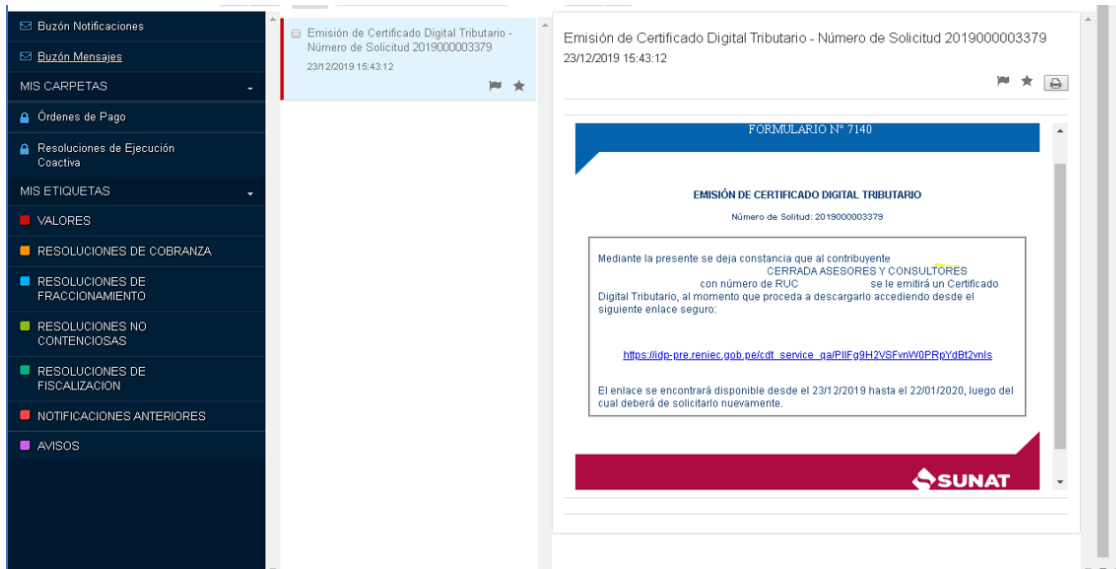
Buzón Notificaciones
Buzón Mensajes
MIS CARPETAS
Órdenes de Pago
Resoluciones de Ejecución Coactiva
MIS ETIQUETAS
VALORES
RESOLUCIONES DE COBRANZA
RESOLUCIONES DE FRACCIONAMIENTO
RESOLUCIONES NO CONTENCIOSAS
RESOLUCIONES DE FISCALIZACION
NOTIFICACIONES ANTERIORES
AVISOS

Emisión de Certificado Digital Tributario - Número de Solicitud 2019000003379
23/12/2019 15:43:12

Emisión de Certificado Digital Tributario - Número de Solicitud 2019000003379
23/12/2019 15:43:12

FORMULARIO N° 7140

EMISIÓN DE CERTIFICADO DIGITAL TRIBUTARIO

Número de Solitud: 2019000003379

Mediante la presente se deja constancia que al contribuyente CERRADA ASESORES Y CONSULTORES con número de RUC se le emitirá un Certificado Digital Tributario, al momento que proceda a descargarlo accediendo desde el siguiente enlace seguro:

https://idp-pre.reniec.gob.pe/cdt_service_qa/PIlFg9H2VSFvnW0PRpYdBt2vnls

El enlace se encontrará disponible desde el 23/12/2019 hasta el 22/01/2020, luego del cual deberá de solicitarlo nuevamente.

SUNAT